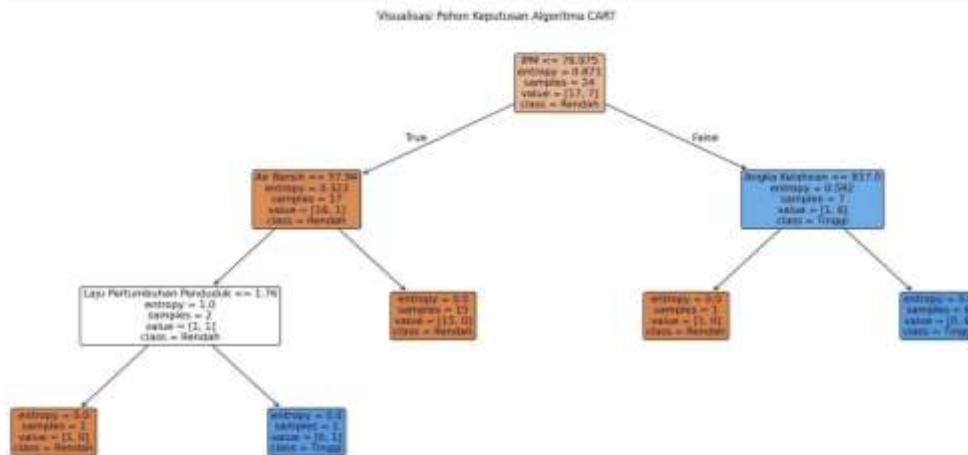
Visualisasi Pohon Keputusan Algoritma CART

IPM <= 76.975
entropy = 0.871
samples = 24
value = [17, 7]
class = Rendah

True

False

Air Bersih <= 57.94
entropy = 0.323
samples = 17
value = [16, 1]
class = Rendah

Angka Kelahiran <= 817.0
entropy = 0.592
samples = 7
value = [1, 6]
class = Tinggi

Laju Pertumbuhan Penduduk <= 1.76
entropy = 1.0
samples = 2
value = [1, 1]
class = Rendah

entropy = 0.0
samples = 15
value = [15, 0]
class = Rendah

entropy = 0.0
samples = 1
value = [1, 0]
class = Rendah

entropy = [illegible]
samples = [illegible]
value = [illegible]
class = Tinggi

entropy = 0.0
samples = 1
value = [1, 0]
class = Rendah

entropy = 0.0
samples = 1
value = [0, 1]
class = Tinggi